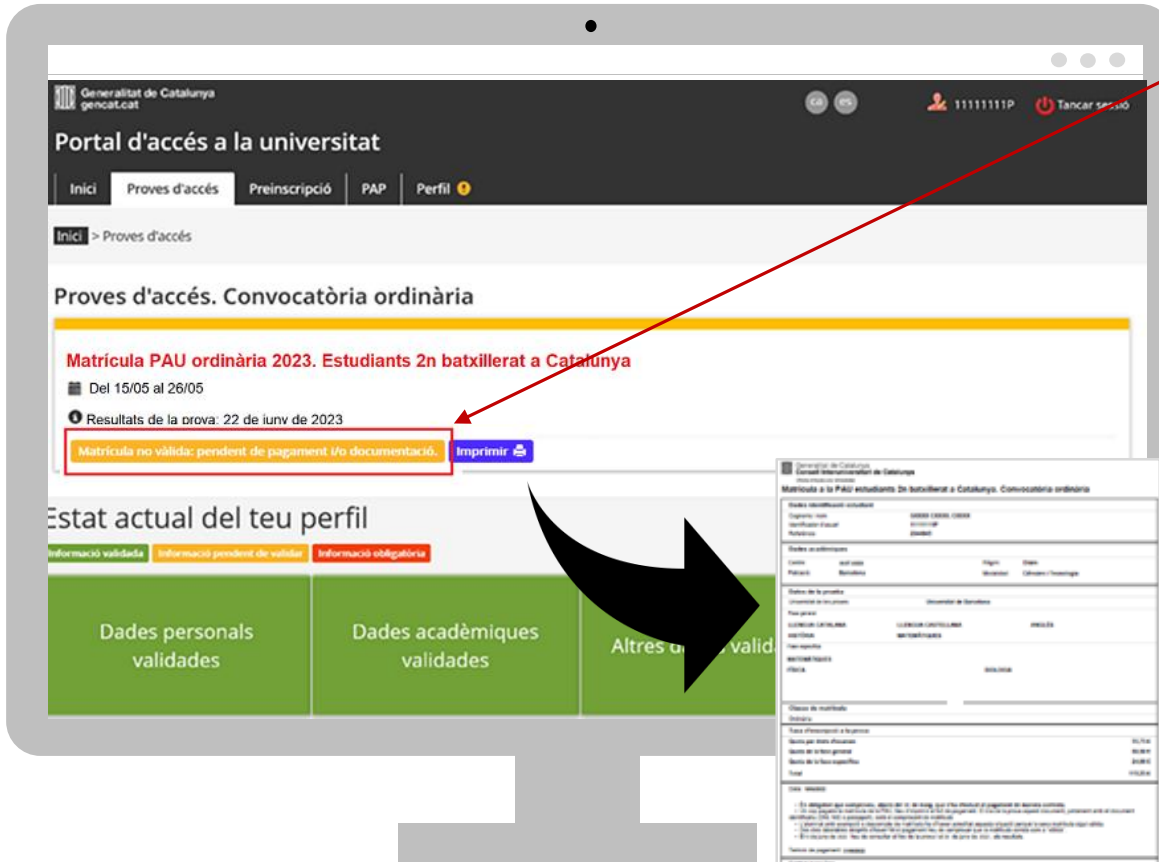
Generalitat de Catalunya
gencat.cat

ca es

11111111P Tancar sessió

Portal d'accés a la universitat

Inici | Proves d'accés | Preinscripció | PAP | Perfil

Inici > Proves d'accés

Proves d'accés. Convocatòria ordinària

Matrícula PAU ordinària 2023. Estudiants 2n batxillerat a Catalunya

Del 15/05 al 26/05

Resultats de la prova: 22 de juny de 2023

Matrícula no vàlida: pendent de pagament i/o documentació.

Imprimir

Estat actual del teu perfil

Informació validada | Informació pendent de validar | Informació obligatòria

Dades personals validades

Dades acadèmiques validades

Altres d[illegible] valid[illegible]

Generalitat de Catalunya
Consell Interuniversitari de Catalunya

Matrícula a la PAU estudiants 2n batxillerat a Catalunya. Convocatòria ordinària

Dades identificació estudiant

Dades acadèmiques

Dades de la prova

LLENGUA CATALANA
LLENGUA CASTELLANA
ANGLÈS
HISTÒRIA
MATEMÀTIQUES

MATEMÀTIQUES
FÍSICA
BIOLOGIA

Classe de matrícula

Ordinària

Taxa d'inscripció a la prova

Total

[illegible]